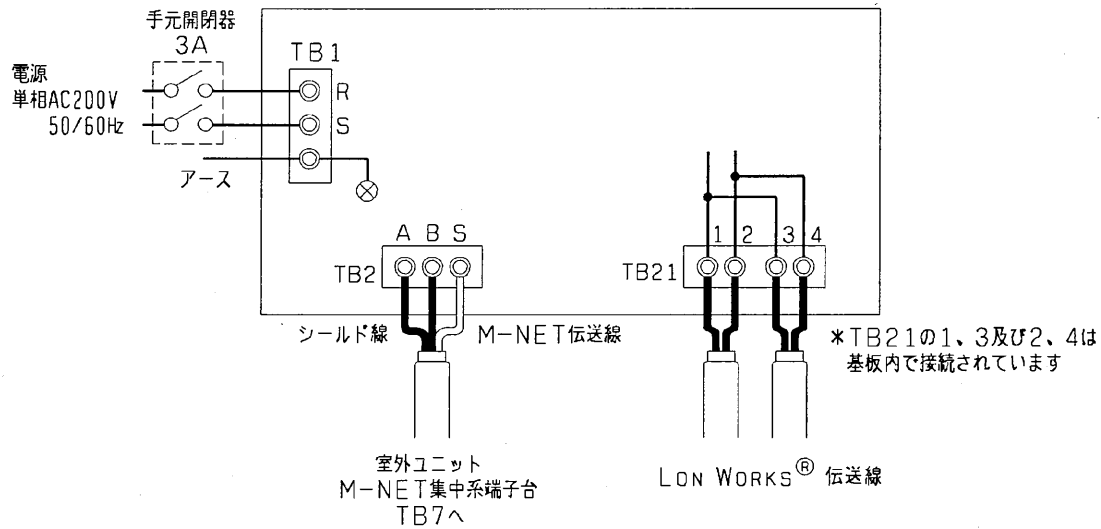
手元開閉器
3A

電源
単相AC200V
50/60Hz

アース

TB1
R
S

A B S
TB2

シールド線

M−NET伝送線

1 2 3 4
TB21

＊TB21の1、3及び2、4は基板内で接続されています

室外ユニット
M−NET集中系端子台
TB7へ

LON WORKS$^{®}$ 伝送線